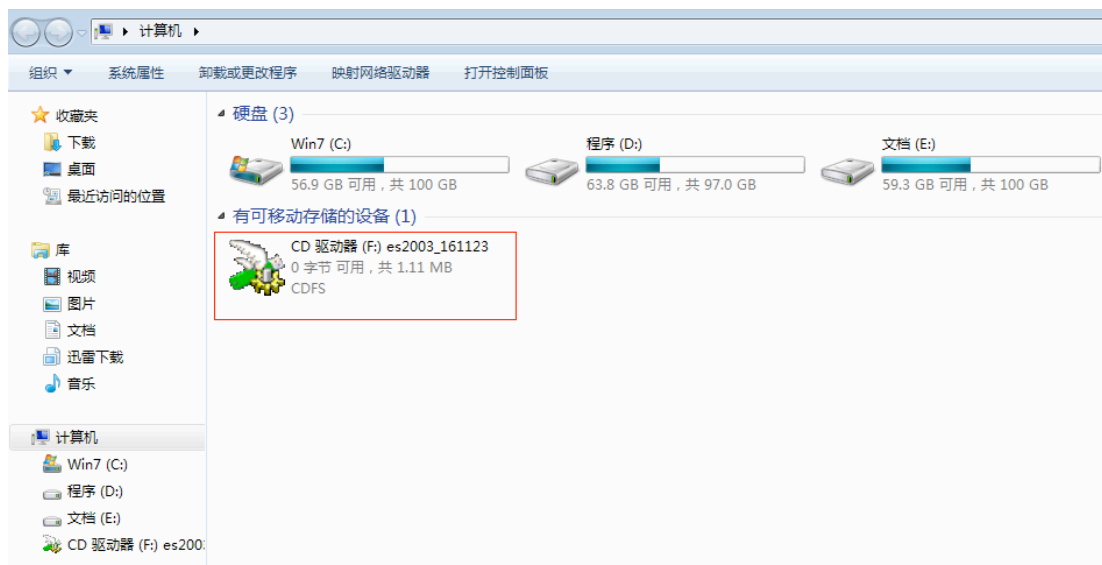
▸ 计算机 ▸

组织 ▾ 系统属性 卸载或更改程序 映射网络驱动器 打开控制面板

收藏夹
下载
桌面
最近访问的位置

库
视频
图片
文档
迅雷下载
音乐

计算机
Win7 (C:)
程序 (D:)
文档 (E:)
CD 驱动器 (F:) es200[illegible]

◢ 硬盘 (3)

Win7 (C:)
56.9 GB 可用，共 100 GB

程序 (D:)
63.8 GB 可用，共 97.0 GB

文档 (E:)
59.3 GB 可用，共 100 GB

◢ 有可移动存储的设备 (1)

CD 驱动器 (F:) es2003_161123
0 字节 可用，共 1.11 MB
CDFS